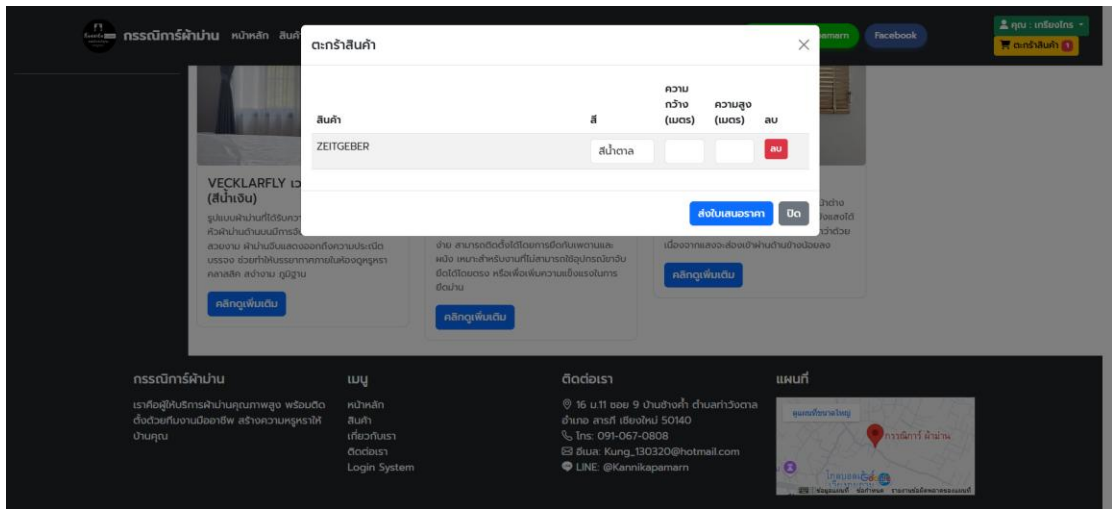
กรรณิการ์ผ้าม่าน หน้าหลัก สินค้

amarn Facebook

คุณ : เกรียงไกร

ตะกร้าสินค้า 1

ตะกร้าสินค้า

×

| สินค้า | สี | ความกว้าง (เมตร) | ความสูง (เมตร) | ลบ |
|---|---|---|---|---|
| ZEITGEBER | สีน้ำตาล | | | ลบ |

ส่งใบเสนอราคา ปิด

VECKLARFLY เว (สีน้ำเงิน)

รูปแบบผ้าม่านที่ได้รับควา หัวผ้าม่านด้านบนมีการจั สวยงาม ผ้าม่านจีบแสดงออกถึงความประณีต บรรจง ช่วยทำให้บรรยากาศภายในห้องดูหรูหรา คลาสสิก สง่างาม ภูมิฐาน

คลิกดูเพิ่มเติม

ง่าย สามารถติดตั้งได้โดยการยึดกับเพดานและ ผนัง เหมาะสำหรับงานที่ไม่สามารถใช้อุปกรณ์ราง ยึดได้โดยตรง หรือเพื่อเพิ่มความแข็งแรงในการ ยึดม่าน

คลิกดูเพิ่มเติม

น้ำต่าง งแสงได้ ว่าด้วย เนื่องจากแสงจะส่องเข้าผ่านด้านข้างน้อยลง

คลิกดูเพิ่มเติม

กรรณิการ์ผ้าม่าน

เราคือผู้ให้บริการผ้าม่านคุณภาพสูง พร้อมติดตั้งด้วยทีมงานมืออาชีพ สร้างความหรูหราให้บ้านคุณ

เมนู

หน้าหลัก
สินค้า
เกี่ยวกับเรา
ติดต่อเรา
Login System

ติดต่อเรา

16 ม.11 ซอย 9 บ้านฮ่างค้ำ ตำบลท่าวังตาล อำเภอ สารภี เชียงใหม่ 50140
โทร: 091-067-0808
อีเมล: Kung_130320@hotmail.com
LINE: @Kannikapamarn

แผนที่

ดูแผนที่ขนาดใหญ่

กรรณิการ์ ผ้าม่าน

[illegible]